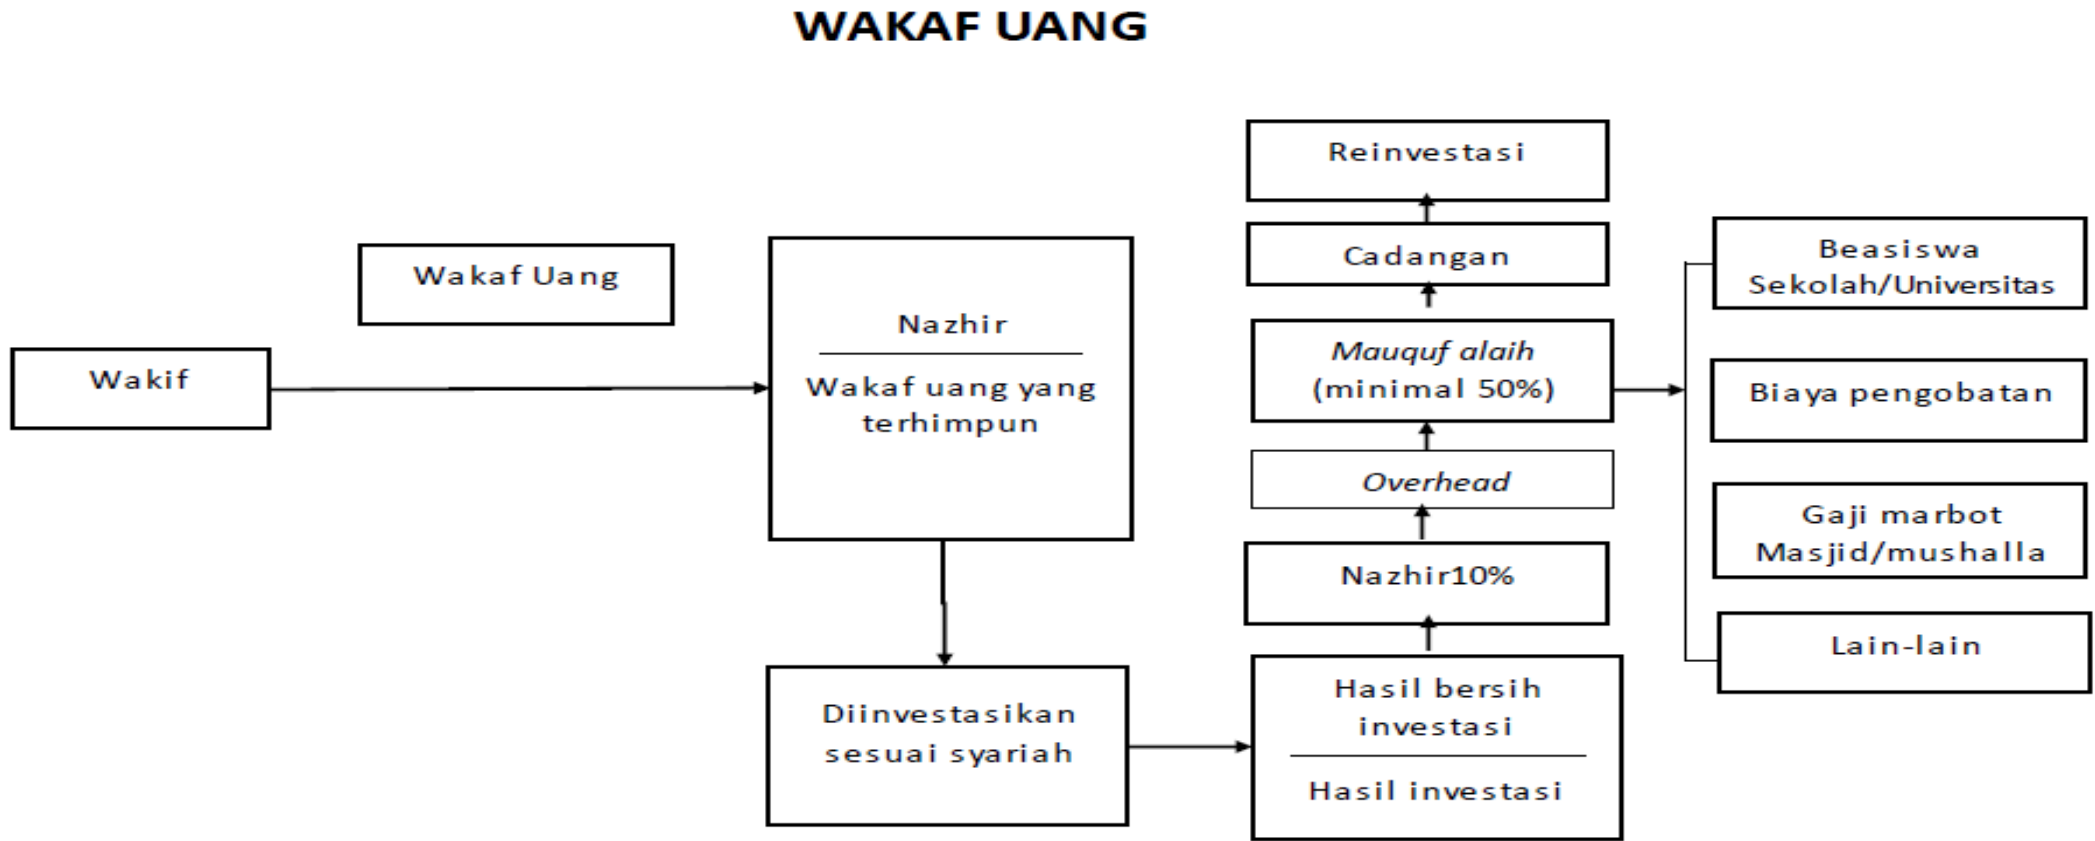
WAKAF UANG

Wakaf Uang

Wakif

Nazhir

Wakaf uang yang terhimpun

Diinvestasikan sesuai syariah

Hasil bersih investasi

Hasil investasi

Nazhir10%

Overhead

Mauquf alaih (minimal 50%)

Cadangan

Reinvestasi

Beasiswa Sekolah/Universitas

Biaya pengobatan

Gaji marbot Masjid/mushalla

Lain-lain